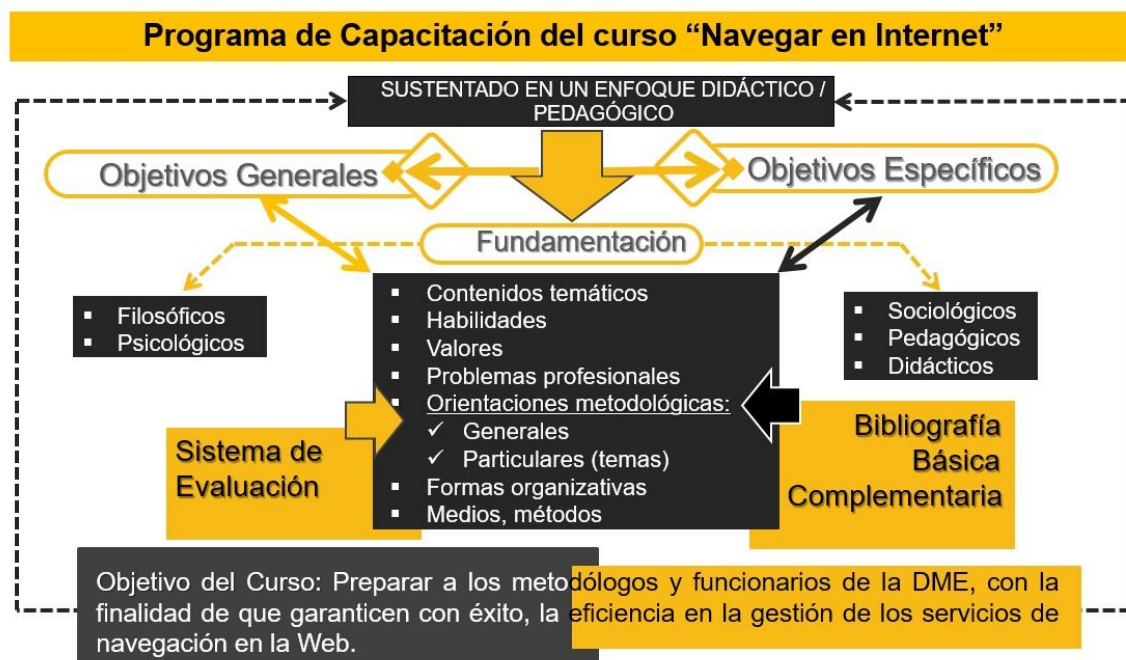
Programa de Capacitación del curso “Navegar en Internet”

SUSTENTADO EN UN ENFOQUE DIDÁCTICO / PEDAGÓGICO

Objetivos Generales

Objetivos Específicos

Fundamentación

▪ Filosóficos
▪ Psicológicos

▪ Contenidos temáticos
▪ Habilidades
▪ Valores
▪ Problemas profesionales
▪ Orientaciones metodológicas:
✓ Generales
✓ Particulares (temas)
▪ Formas organizativas
▪ Medios, métodos

▪ Sociológicos
▪ Pedagógicos
▪ Didácticos

Sistema de Evaluación

Bibliografía Básica Complementaria

Objetivo del Curso: Preparar a los metodólogos y funcionarios de la DME, con la finalidad de que garanticen con éxito, la eficiencia en la gestión de los servicios de navegación en la Web.